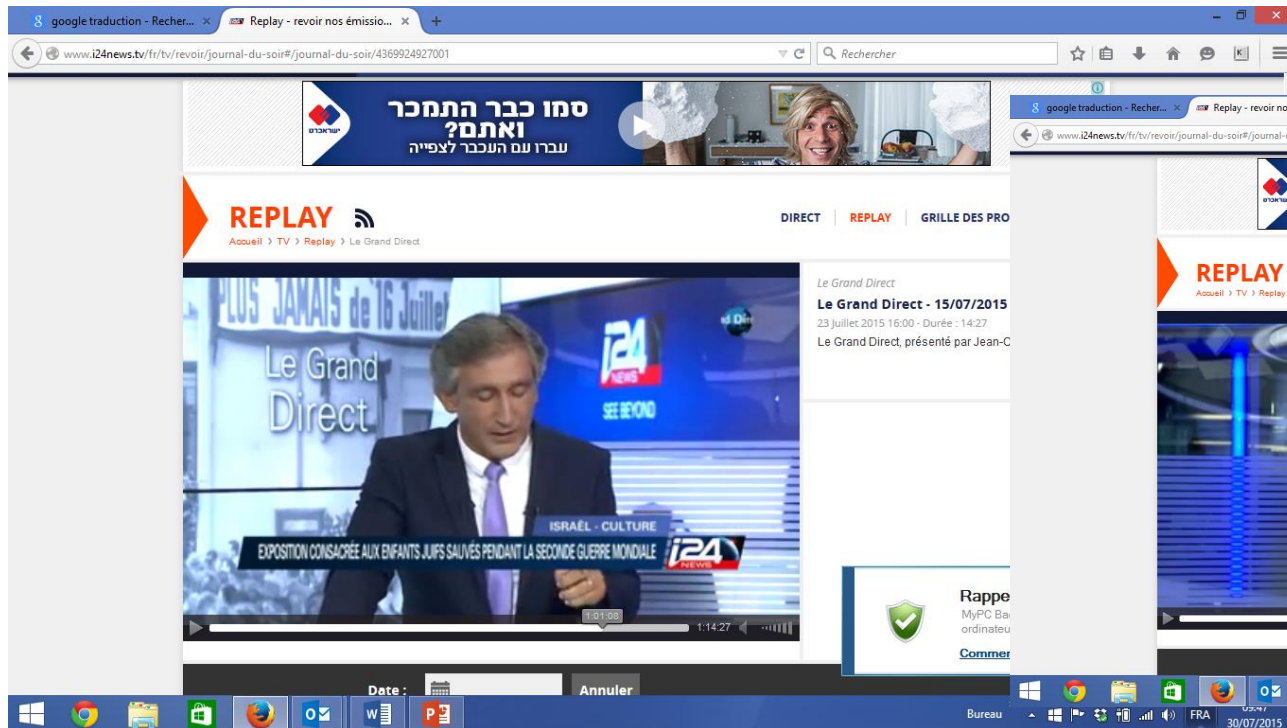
google traduction - Recher... × Replay - revoir nos émissio... × +

www.i24news.tv/fr/tv/revoir/journal-du-soir#/journal-du-soir/4369924927001

Rechercher

סמו כבר התמכר
ואתם?
עברו עם העכבר לצפייה

ישראכרט

REPLAY
Accueil › TV › Replay › Le Grand Direct

DIRECT | REPLAY | GRILLE DES PRO

PLUS JAMAIS de 16 Juillet
Le Grand Direct
i24 NEWS
SEE BEYOND
ISRAËL - CULTURE
EXPOSITION CONSACRÉE AUX ENFANTS JUIFS SAUVÉS PENDANT LA SECONDE GUERRE MONDIALE
i24 NEWS

1:01:08
1:14:27

Le Grand Direct
Le Grand Direct - 15/07/2015
23 Juillet 2015 16:00 - Durée : 14:27
Le Grand Direct, présenté par Jean-C

Rappe
MyPC Ba
ordinateu
Commer

Date :
Annuler

google traduction - Recher... × Replay - revoir no
www.i24news.tv/fr/tv/revoir/journal-du-soir#/journal-
REPLAY
Accueil › TV › Replay

Bureau
FRA
09:47
30/07/2015